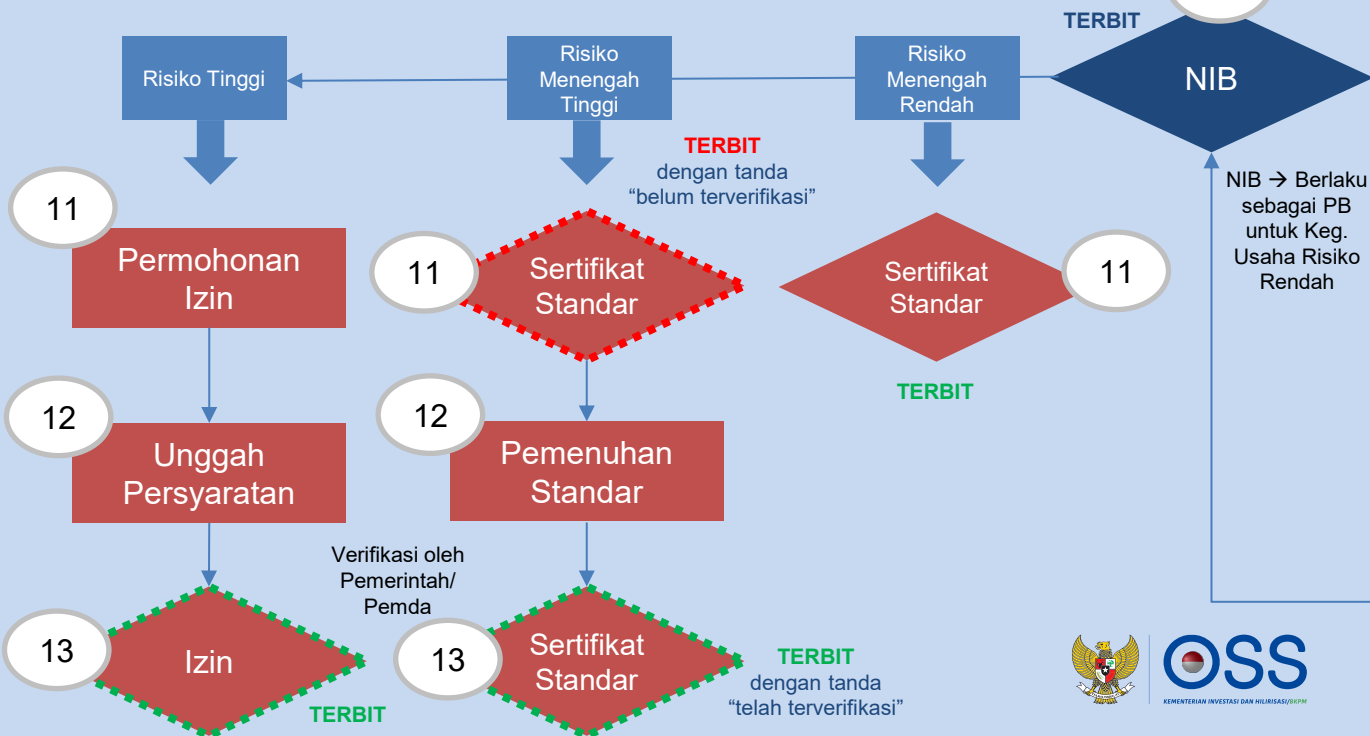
TERBIT

NIB

Risiko Tinggi

Risiko Menengah Tinggi

Risiko Menengah Rendah

NIB → Berlaku sebagai PB untuk Keg. Usaha Risiko Rendah

TERBIT
dengan tanda
"belum terverifikasi"

11

Permohonan Izin

11

Sertifikat Standar

Sertifikat Standar

11

TERBIT

12

Unggah Persyaratan

12

Pemenuhan Standar

Verifikasi oleh Pemerintah/ Pemda

13

Izin

TERBIT

13

Sertifikat Standar

TERBIT
dengan tanda
"telah terverifikasi"

OSS
KEMENTERIAN INVESTASI DAN HILIRISASI/BKPM